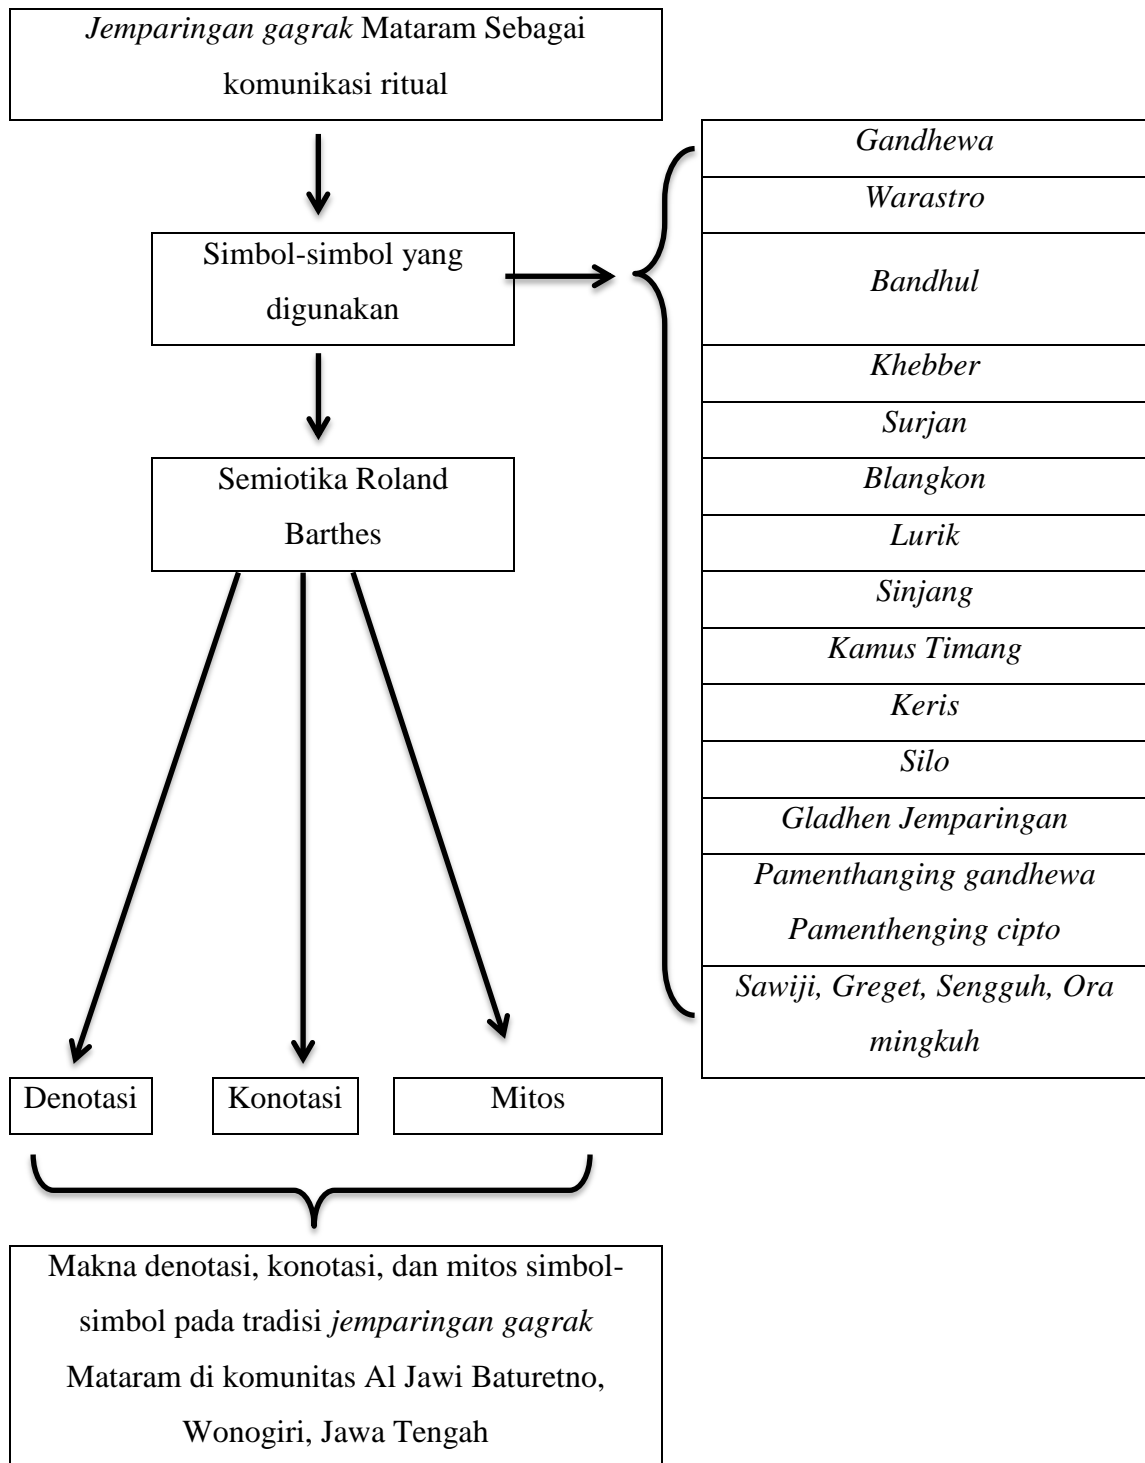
Jemparingan gagrak Mataram Sebagai komunikasi ritual

Simbol-simbol yang digunakan

Semiotika Roland Barthes

| Gandhewa |
|---|
| Warastro |
| Bandhul |
| Khebber |
| Surjan |
| Blangkon |
| Lurik |
| Sinjang |
| Kamus Timang |
| Keris |
| Silo |
| Gladhen Jemparingan |
| Pamenthanging gandhewa Pamenthenging cipto |
| Sawiji, Greget, Sengguh, Ora mingkuh |

Denotasi

Konotasi

Mitos

Makna denotasi, konotasi, dan mitos simbol-simbol pada tradisi jemparingan gagrak Mataram di komunitas Al Jawi Baturetno, Wonogiri, Jawa Tengah